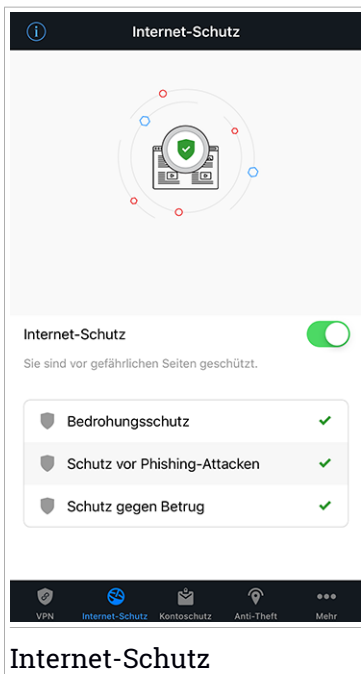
Internet-Schutz

Internet-Schutz

Sie sind vor gefährlichen Seiten geschützt.

Bedrohungsschutz

Schutz vor Phishing-Attacken

Schutz gegen Betrug

VPN Internet-Schutz Kontoschutz Anti-Theft Mehr

Internet-Schutz